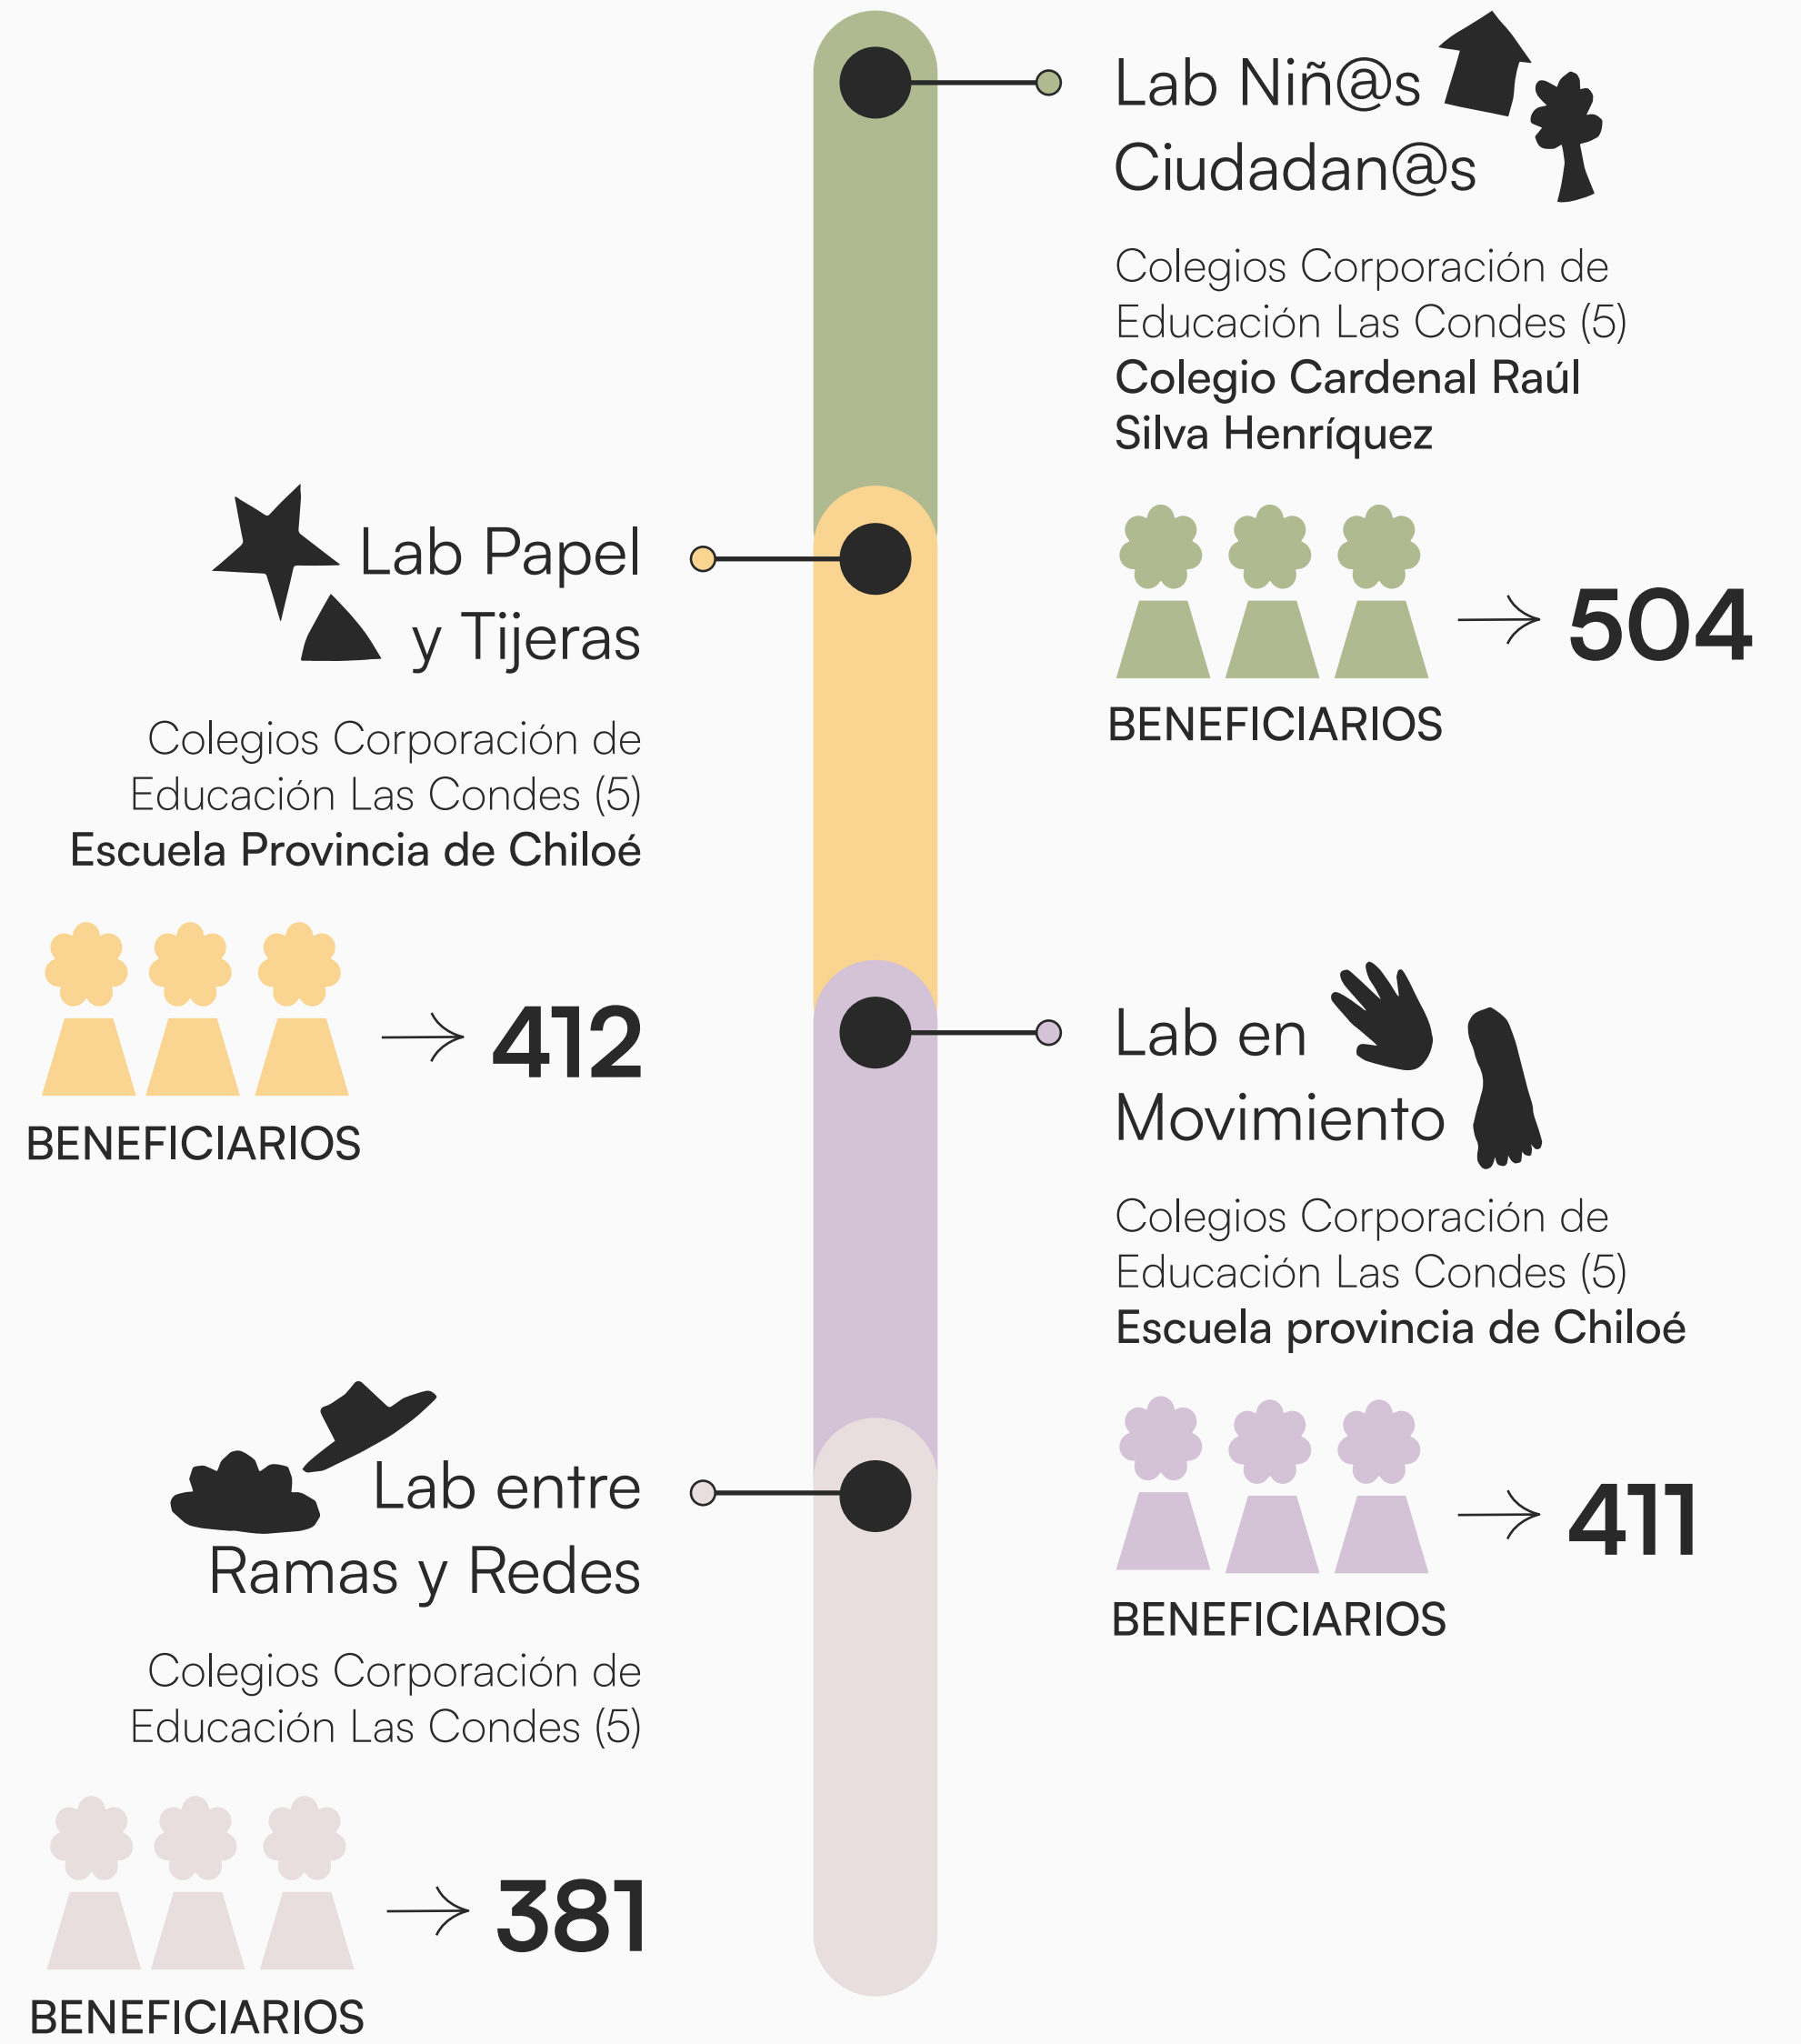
Lab Niñ@s Ciudadan@s

Colegios Corporación de Educación Las Condes (5)
Colegio Cardenal Raúl Silva Henríquez

→ 504
BENEFICIARIOS

Lab Papel y Tijeras

Colegios Corporación de Educación Las Condes (5)
Escuela Provincia de Chiloé

→ 412
BENEFICIARIOS

Lab en Movimiento

Colegios Corporación de Educación Las Condes (5)
Escuela provincia de Chiloé

→ 411
BENEFICIARIOS

Lab entre Ramas y Redes

Colegios Corporación de Educación Las Condes (5)

→ 381
BENEFICIARIOS